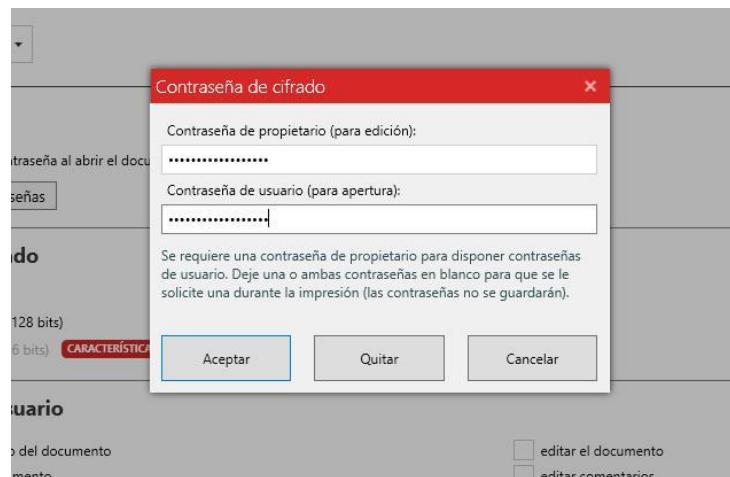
Contraseña de cifrado

Contraseña de propietario (para edición):

••••••••••••••••••

Contraseña de usuario (para apertura):

••••••••••••••••••

Se requiere una contraseña de propietario para disponer contraseñas de usuario. Deje una o ambas contraseñas en blanco para que se le solicite una durante la impresión (las contraseñas no se guardarán).

Aceptar

Quitar

Cancelar

ıtraseña al abrir el docu

señas

ıdo

128 bits)

6 bits) CARACTERÍSTICA

ıario

› del documento

mento

editar el documento

editar comentarios